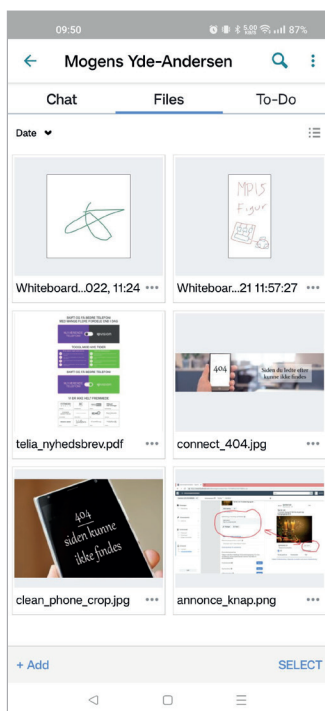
09:50

87%

Mogens Yde-Andersen

Chat

Files

To-Do

Date

Whiteboard...022, 11:24

MPIS
Figur

Whiteboar...21 11:57:27

telia_nyhedsbrev.pdf

404
Siden du ledte efter kunne ikke findes

connect_404.jpg

404
siden kunne ikke findes

clean_phone_crop.jpg

annonce_knap.png

+ Add

SELECT